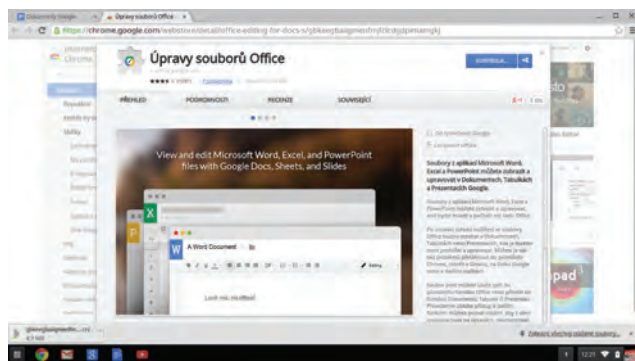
Dokumenty Google | Úpravy souborů Office

https://chrome.google.com/webstore/detail/office-editing-for-docs-s/gbkeegbaiigmenfmjfclcdgdpimamgkj

Úpravy souborů Office

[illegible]

PŘEHLED | PODROBNOSTI | RECENZE | SOUVISEJÍCÍ

View and edit Microsoft Word, Excel, and PowerPoint files with Google Docs, Sheets, and Slides

A Word Document

Look ma, no office!

Soubory z aplikací Microsoft Word, Excel a PowerPoint můžete zobrazit a upravovat v Dokumentech, Tabulkách a Prezentacích Google.

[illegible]

Zobrazit všechny stažené soubory...

12:25